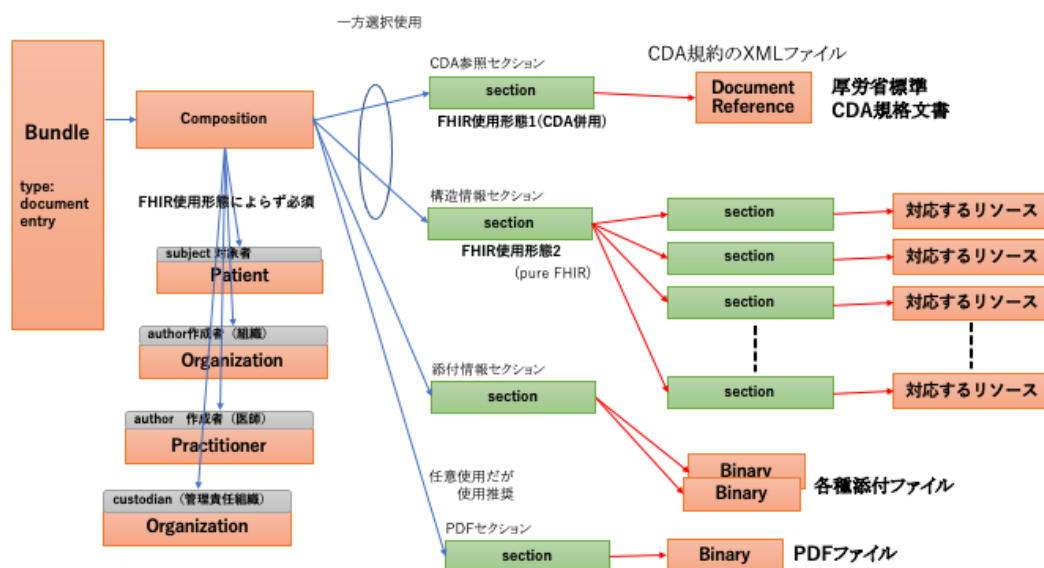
一方選択使用

CDA規約のXMLファイル

Bundle

type: document entry

Composition

FHIR使用形態によらず必須

subject 対象者
Patient

author作成者（組織）
Organization

author 作成者（医師）
Practitioner

custodian（管理責任組織）
Organization

CDA参照セクション
section
FHIR使用形態1(CDA併用)

Document Reference

厚労省標準 CDA規格文書

構造情報セクション
section
FHIR使用形態2
(pure FHIR)

section
section
section
section

対応するリソース
対応するリソース
対応するリソース
対応するリソース

添付情報セクション
section

Binary
Binary
各種添付ファイル

任意使用だが 使用推奨

PDFセクション
section
Binary
PDFファイル